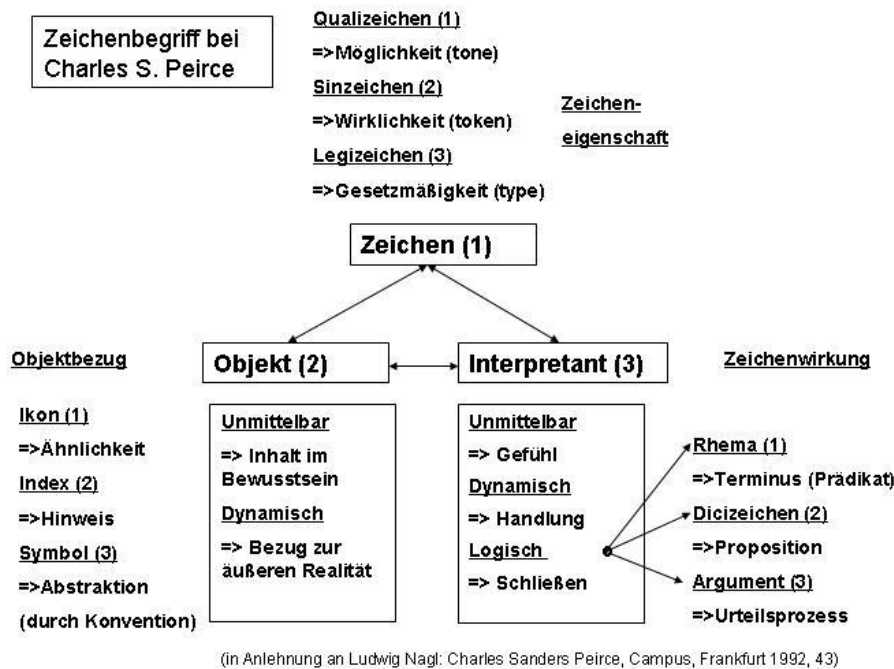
Zeichenbegriff bei Charles S. Peirce

Qualizeichen (1)
=>Möglichkeit (tone)
Sinzeichen (2)
=>Wirklichkeit (token)
Legizeichen (3)
=>Gesetzmäßigkeit (type)

Zeichen-eigenschaft

Zeichen (1)

Objektbezug

Objekt (2)

Interpretant (3)

Zeichenwirkung

Ikon (1)
=>Ähnlichkeit
Index (2)
=>Hinweis
Symbol (3)
=>Abstraktion
(durch Konvention)

Unmittelbar
=> Inhalt im Bewusstsein
Dynamisch
=> Bezug zur äußeren Realität

Unmittelbar
=> Gefühl
Dynamisch
=> Handlung
Logisch
=> Schließen

Rhema (1)
=>Terminus (Prädikat)
Dicizeichen (2)
=>Proposition
Argument (3)
=>Urteilsprozess

(in Anlehnung an Ludwig Nagl: Charles Sanders Peirce, Campus, Frankfurt 1992, 43)